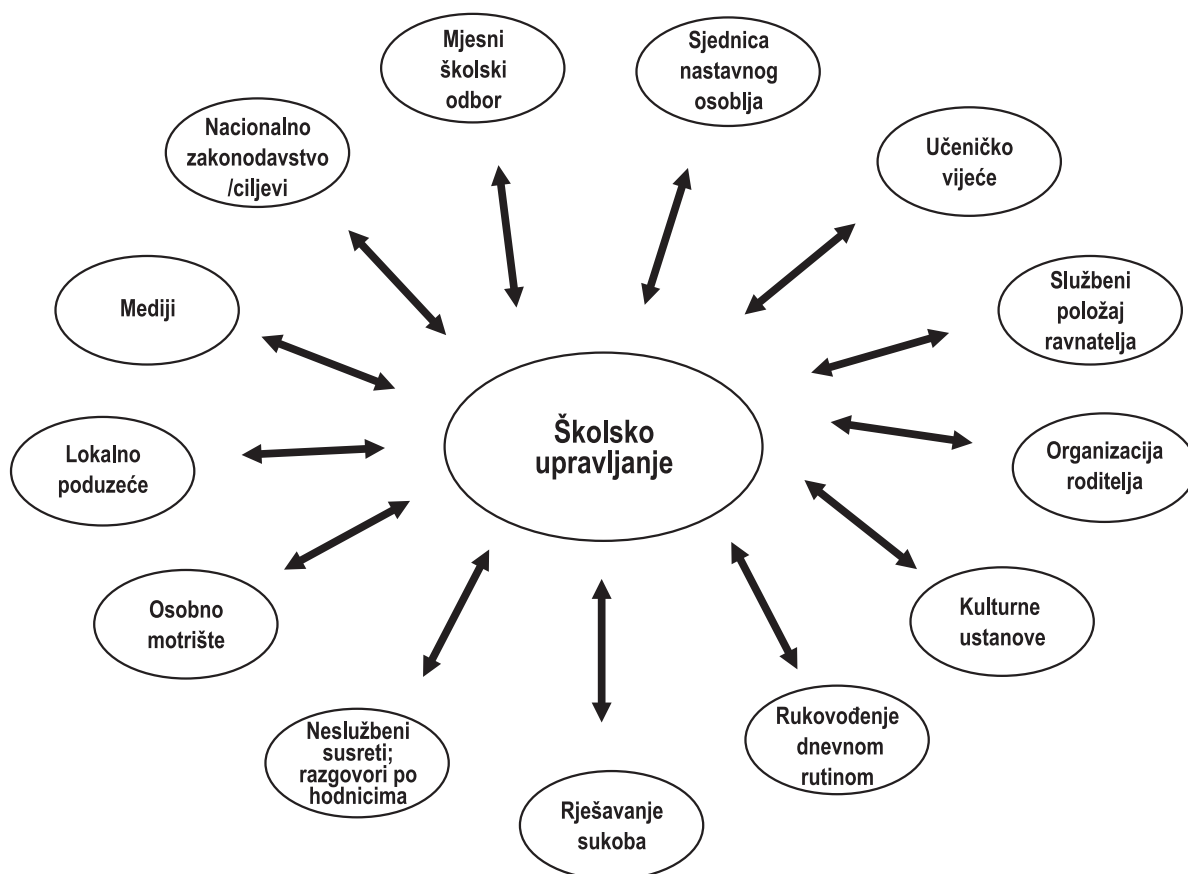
Mjesni školski odbor

Sjednica nastavnog osoblja

Nacionalno zakonodavstvo /ciljevi

Učeničko vijeće

Mediji

Službeni položaj ravnatelja

Školsko upravljanje

Lokalno poduzeće

Organizacija roditelja

Osobno motrište

Kulturne ustanove

Neslužbeni susreti; razgovori po hodnicima

Rukovođenje dnevnom rutinom

Rješavanje sukoba